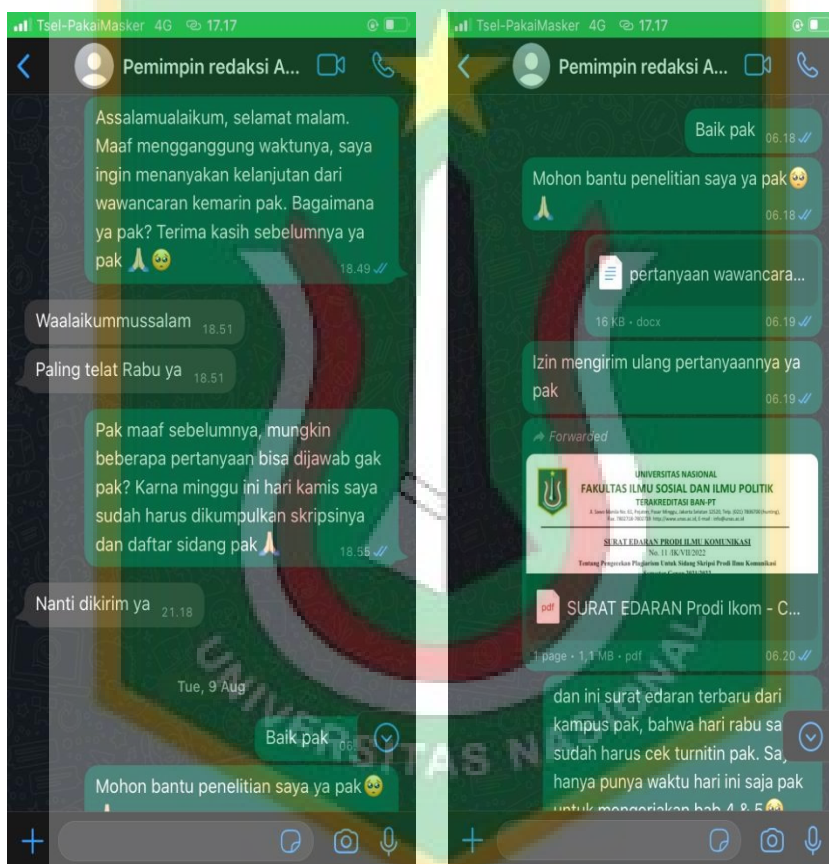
Tsel-PakaiMasker 4G 17.17

Pemimpin redaksi A...

Assalamualaikum, selamat malam. Maaf mengganggung waktunya, saya ingin menanyakan kelanjutan dari wawancaran kemarin pak. Bagaimana ya pak? Terima kasih sebelumnya ya pak 🙏🥺 18.49

Waalaikummussalam 18.51

Paling telat Rabu ya 18.51

Pak maaf sebelumnya, mungkin beberapa pertanyaan bisa dijawab gak pak? Karna minggu ini hari kamis saya sudah harus dikumpulkan skripsinya dan daftar sidang pak 🙏 18.55

Nanti dikirim ya 21.18

Tue, 9 Aug

Baik pak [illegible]

Mohon bantu penelitian saya ya pak 🥺

Tsel-PakaiMasker 4G 17.17

Pemimpin redaksi A...

Baik pak 06.18

Mohon bantu penelitian saya ya pak 🥺 🙏 06.18

pertanyaan wawancara...

16 KB • docx 06.19

Izin mengirim ulang pertanyaannya ya pak 06.19

Forwarded

UNIVERSITAS NASIONAL
FAKULTAS ILMU SOSIAL DAN ILMU POLITIK
TERAKREDITASI BAN-PT
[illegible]

SURAT EDARAN PRODI ILMU KOMUNIKASI
No. 11 /IK/VII/2022
Tentang Pengecekan Plagiarism Untuk Sidang Skripsi Prodi Ilmu Komunikasi
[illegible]

SURAT EDARAN Prodi Ikom - C...

1 page • 1,1 MB • pdf 06.20

dan ini surat edaran terbaru dari kampus pak, bahwa hari rabu sa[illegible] sudah harus cek turnitin pak. Sa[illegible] hanya punya waktu hari ini saja pak untuk mengerjakan bab 4 & 5 🥺

UNIVERSITAS NASIONAL